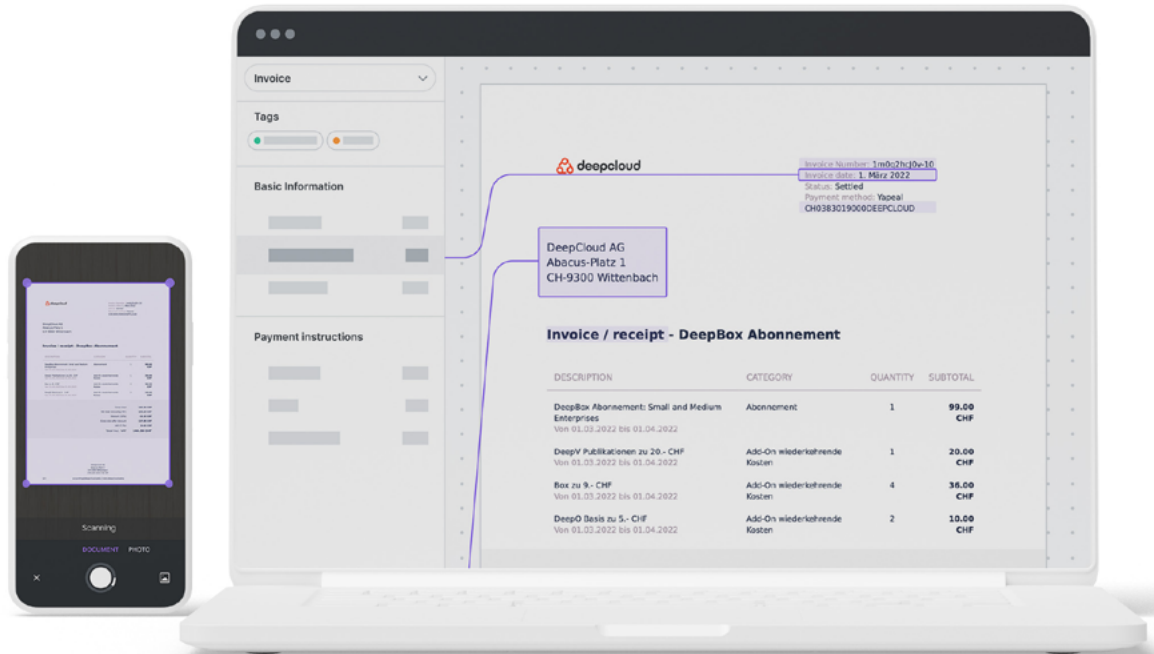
Scanning

DOCUMENT PHOTO

Invoice

Tags

Basic Information

Payment instructions

deepcloud

Invoice Number: 1m0o2hc10v-10
Invoice date: 1. März 2022
Status: Settled
Payment method: Yapeal
CH0383019000DEEPCLOUD

DeepCloud AG
Abacus-Platz 1
CH-9300 Wittenbach

Invoice / receipt - DeepBox Abonnement

| DESCRIPTION | CATEGORY | QUANTITY | SUBTOTAL |
|---|---|---|---|
| DeepBox Abonnement: Small and Medium Enterprises Von 01.03.2022 bis 01.04.2022 | Abonnement | 1 | 99.00 CHF |
| DeepV Publikationen zu 20.- CHF Von 01.03.2022 bis 01.04.2022 | Add-On wiederkehrende Kosten | 1 | 20.00 CHF |
| Box zu 9.- CHF Von 01.03.2022 bis 01.04.2022 | Add-On wiederkehrende Kosten | 4 | 36.00 CHF |
| DeepO Basis zu 5.- CHF Von 01.03.2022 bis 01.04.2022 | Add-On wiederkehrende Kosten | 2 | 10.00 CHF |